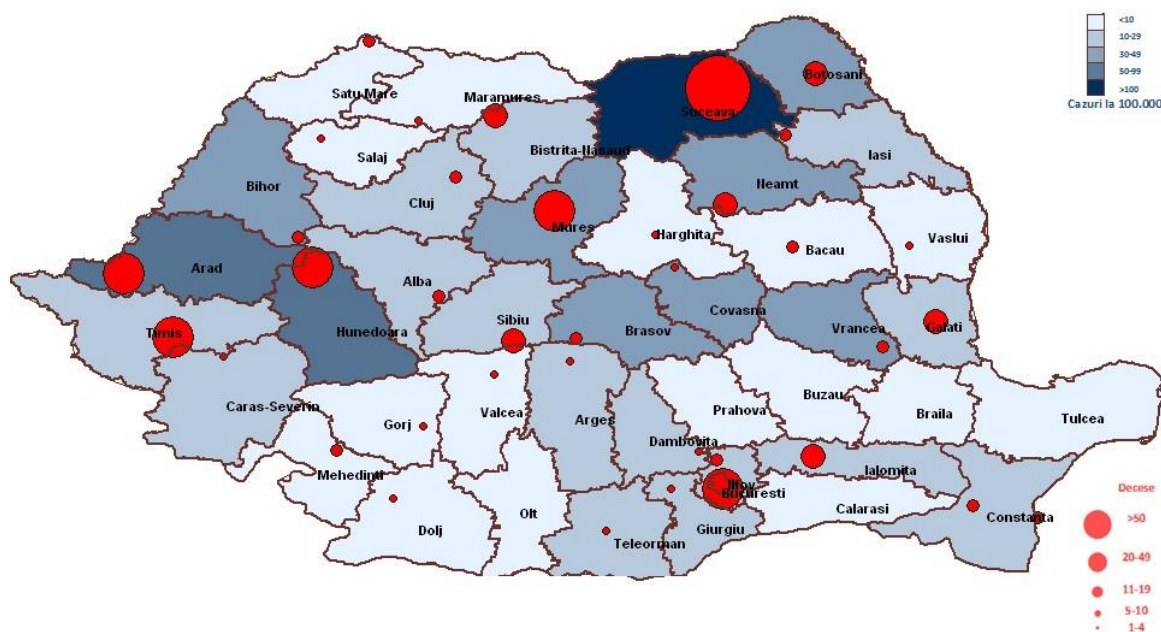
<10
10-29
30-49
50-99
>100
Cazuri la 100.000

Satu Mare
Maramures
Suceava
Botosani
Salaj
Bistrita-Nasaud
Iasi
Bihor
Cluj
Neamt
Mures
Harghita
Bacau
Vaslui
Arad
Alba
Covasna
Timis
Sibiu
Brasov
Vrancea
Galati
Hunedoara
Caras-Severin
Gorj
Valcea
Arges
Prahova
Buzau
Braila
Tulcea
Dambovita
Mehedinti
Ialomita
Ilfov
Bucuresti
Dolj
Olt
Calarasi
Constanta
Teleorman
Giurgiu

Decese
>50
20-49
11-19
5-10
1-4